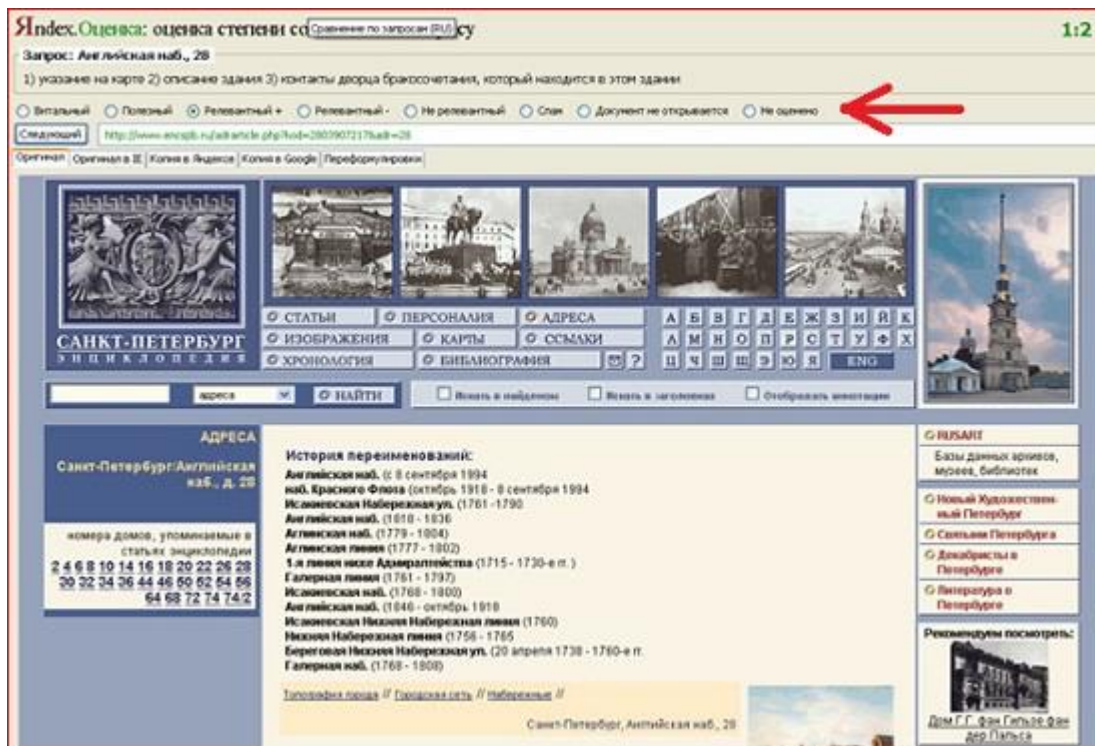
Яndex.Оценка: оценка степени со [Сравнение по запросам (RU)] су 1:2

Запрос: Английская наб., 28

1) указание на карте 2) описание здания 3) контакты дворца бракосочетания, который находится в этом здании

Витальный Полезный Релевантный + Релевантный - Не релевантный Спам Документ не открывается Не оценено

Следующий http://www.encspb.ru/article.php?kod=2803907217&alt=28

Оригинал | Оригинал в IE | Копия в Яндексе | Копия в Google | Переформулировки

САНКТ-ПЕТЕРБУРГ
ЭНЦИКЛОПЕДИЯ

СТАТЬИ | ПЕРСОНАЛИИ | АДРЕСА
ИЗОБРАЖЕНИЯ | КАРТЫ | ССЫЛКИ
ХРОНОЛОГИЯ | БИБЛИОГРАФИЯ | ?

А Б В Г Д Е Ж З И Й К
Л М Н О П Р С Т У Ф Х
Ц Ч Ш Щ Э Ю Я ENG

адреса | НАЙТИ | Искать в найденном | Искать в заголовках | Отображать аннотации

АДРЕСА
Санкт-Петербург\Английская наб., д. 28

номера домов, упоминаемые в статьях энциклопедии
2 4 6 8 10 14 16 18 20 22 26 28 30 32 34 36 44 46 50 52 54 56 64 68 72 74 74/2

История переименований:
Английская наб. (с 8 сентября 1994
наб. Красного Флота (октябрь 1918 - 8 сентября 1994
Исаакиевская Набережная ул. (1761 -1790
Английская наб. (1818 - 1836
Аглинская наб. (1779 - 1804)
Аглинская линия (1777 - 1802)
1-я линия ниже Адмиралтейства (1715 - 1730-е гг.)
Галерная линия (1761 - 1797)
Исаакиевская наб. (1768 - 1800)
Английская наб. (1846 - октябрь 1918
Исаакиевская Нижняя Набережная линия (1760)
Нижняя Набережная линия (1756 - 1765
Береговая Нижняя Набережная ул. (20 апреля 1738 - 1760-е гг.
Галерная наб. (1768 - 1808)

Топографика города // Городская сеть // Набережные //

Санкт-Петербург, Английская наб., 28

RUSART
Базы данных архивов, музеев, библиотек

Новый Художественный Петербург
Святыни Петербурга
Декабристы в Петербурге
Литература о Петербурге

Рекомендуем посмотреть:
Дом Г.Г. фон Гильзе фан дер Пальса